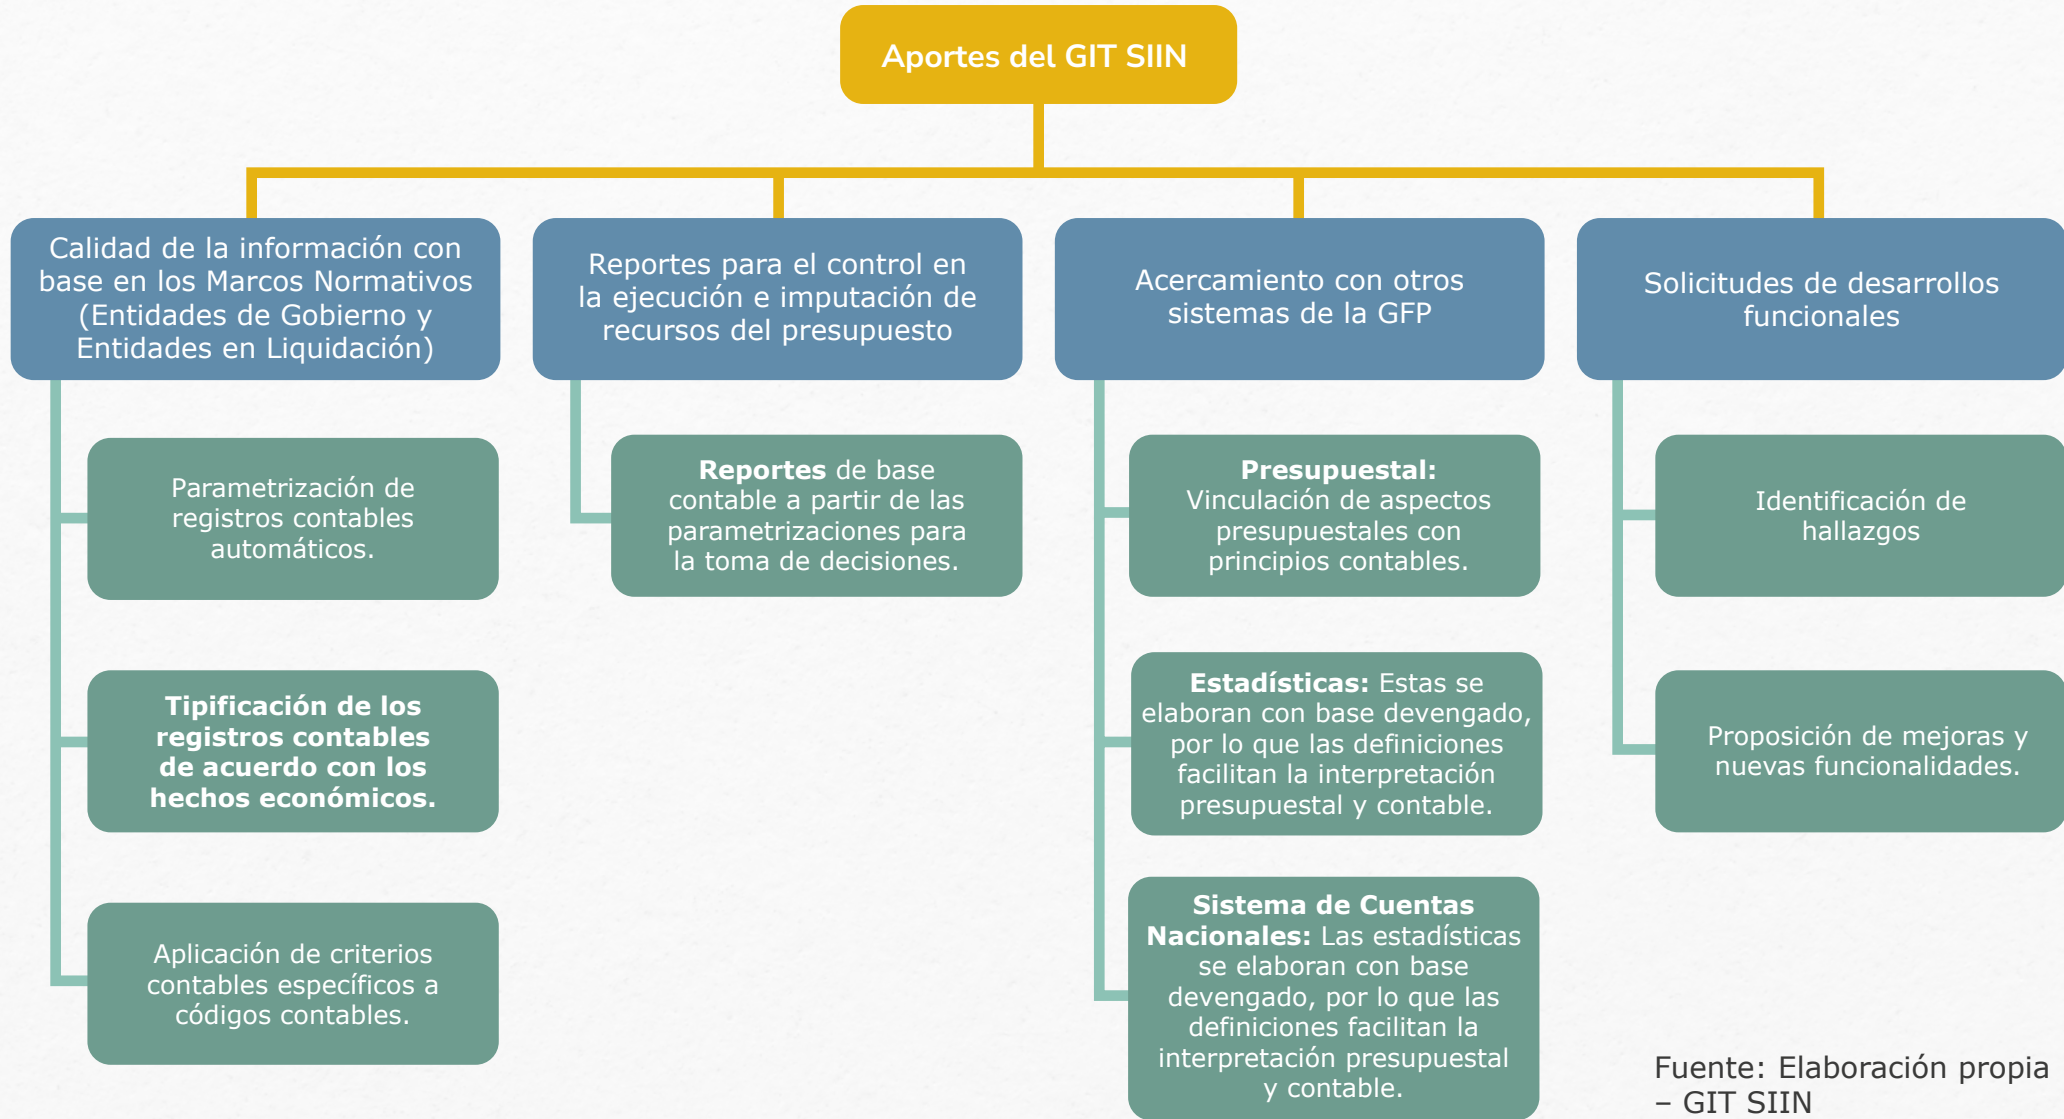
Aportes del GIT SIIN

Calidad de la información con base en los Marcos Normativos (Entidades de Gobierno y Entidades en Liquidación)

Parametrización de registros contables automáticos.

Tipificación de los registros contables de acuerdo con los hechos económicos.

Aplicación de criterios contables específicos a códigos contables.

Reportes para el control en la ejecución e imputación de recursos del presupuesto

Reportes de base contable a partir de las parametrizaciones para la toma de decisiones.

Acercamiento con otros sistemas de la GFP

Presupuestal: Vinculación de aspectos presupuestales con principios contables.

Estadísticas: Estas se elaboran con base devengado, por lo que las definiciones facilitan la interpretación presupuestal y contable.

Sistema de Cuentas Nacionales: Las estadísticas se elaboran con base devengado, por lo que las definiciones facilitan la interpretación presupuestal y contable.

Solicitudes de desarrollos funcionales

Identificación de hallazgos

Proposición de mejoras y nuevas funcionalidades.

Fuente: Elaboración propia – GIT SIIN